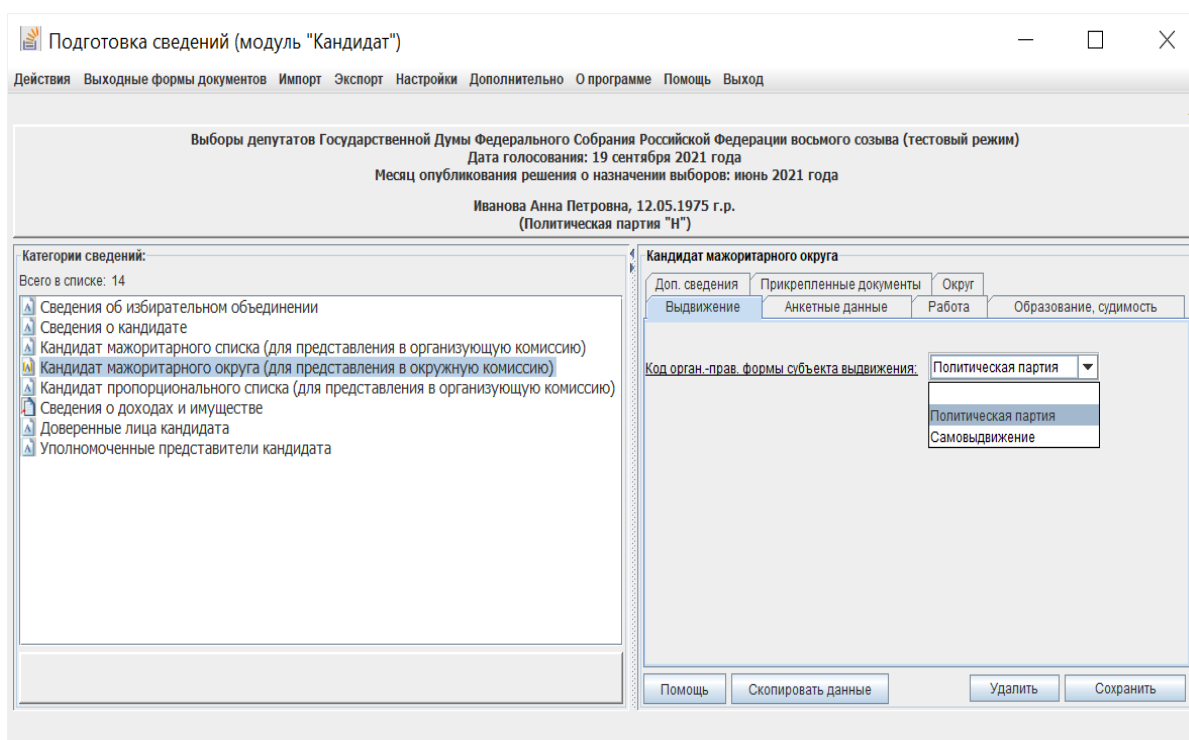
Подготовка сведений (модуль "Кандидат")

Действия Выходные формы документов Импорт Экспорт Настройки Дополнительно О программе Помощь Выход

Выборы депутатов Государственной Думы Федерального Собрания Российской Федерации восьмого созыва (тестовый режим)
Дата голосования: 19 сентября 2021 года
Месяц опубликования решения о назначении выборов: июнь 2021 года

Иванова Анна Петровна, 12.05.1975 г.р.
(Политическая партия "Н")

Категории сведений:
Всего в списке: 14
Сведения об избирательном объединении
Сведения о кандидате
Кандидат мажоритарного списка (для представления в организующую комиссию)
Кандидат мажоритарного округа (для представления в окружную комиссию)
Кандидат пропорционального списка (для представления в организующую комиссию)
Сведения о доходах и имуществе
Доверенные лица кандидата
Уполномоченные представители кандидата

Кандидат мажоритарного округа
Доп. сведения | Прикрепленные документы | Округ
Выдвижение | Анкетные данные | Работа | Образование, судимость

Код орган.-прав. формы субъекта выдвижения: Политическая партия
Политическая партия
Самовыдвижение

Помощь | Скопировать данные | Удалить | Сохранить